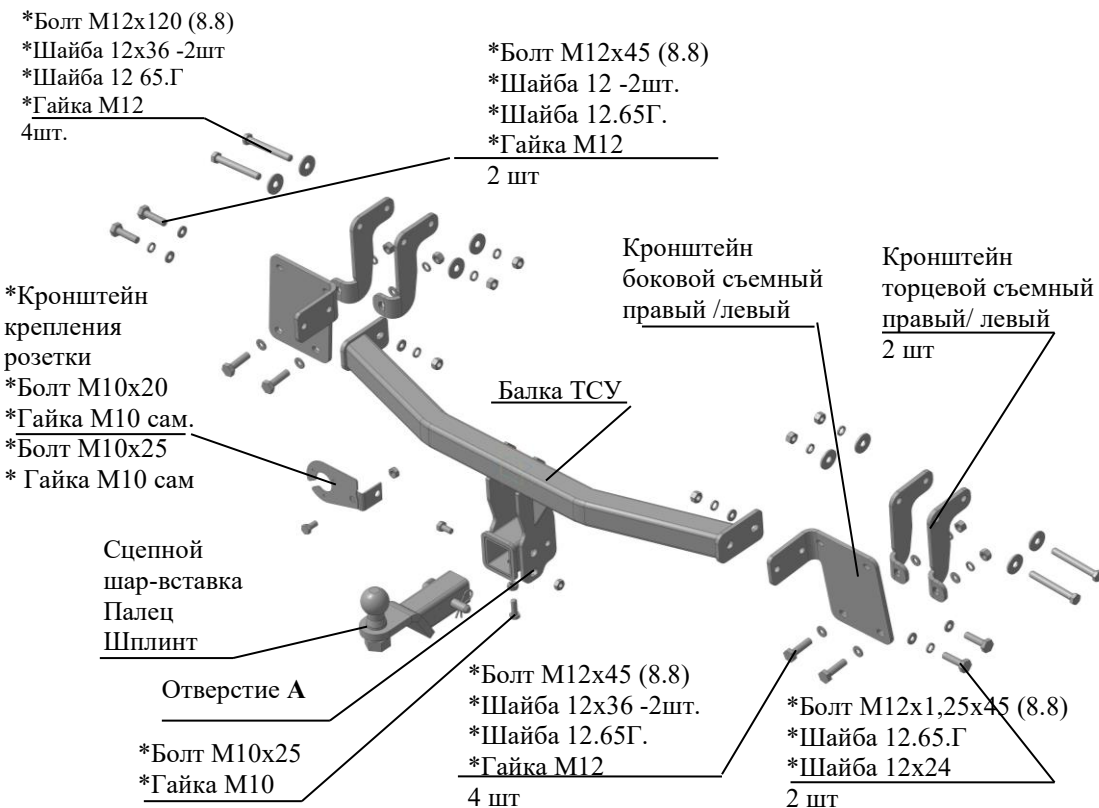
*Болт М12х120 (8.8)
*Шайба 12х36 -2шт
*Шайба 12 65.Г
*Гайка М12
4шт.

*Болт М12х45 (8.8)
*Шайба 12 -2шт.
*Шайба 12.65Г.
*Гайка М12
2 шт

Кронштейн боковой съемный правый /левый

Кронштейн торцевой съемный правый/ левый
2 шт

*Кронштейн крепления розетки
*Болт М10х20
*Гайка М10 сам.
*Болт М10х25
* Гайка М10 сам

Балка ТСУ

Сцепной шар-вставка
Палец
Шплинт

Отверстие **А**

*Болт М10х25
*Гайка М10

*Болт М12х45 (8.8)
*Шайба 12х36 -2шт.
*Шайба 12.65Г.
*Гайка М12
4 шт

*Болт М12х1,25х45 (8.8)
*Шайба 12.65.Г
*Шайба 12х24
2 шт